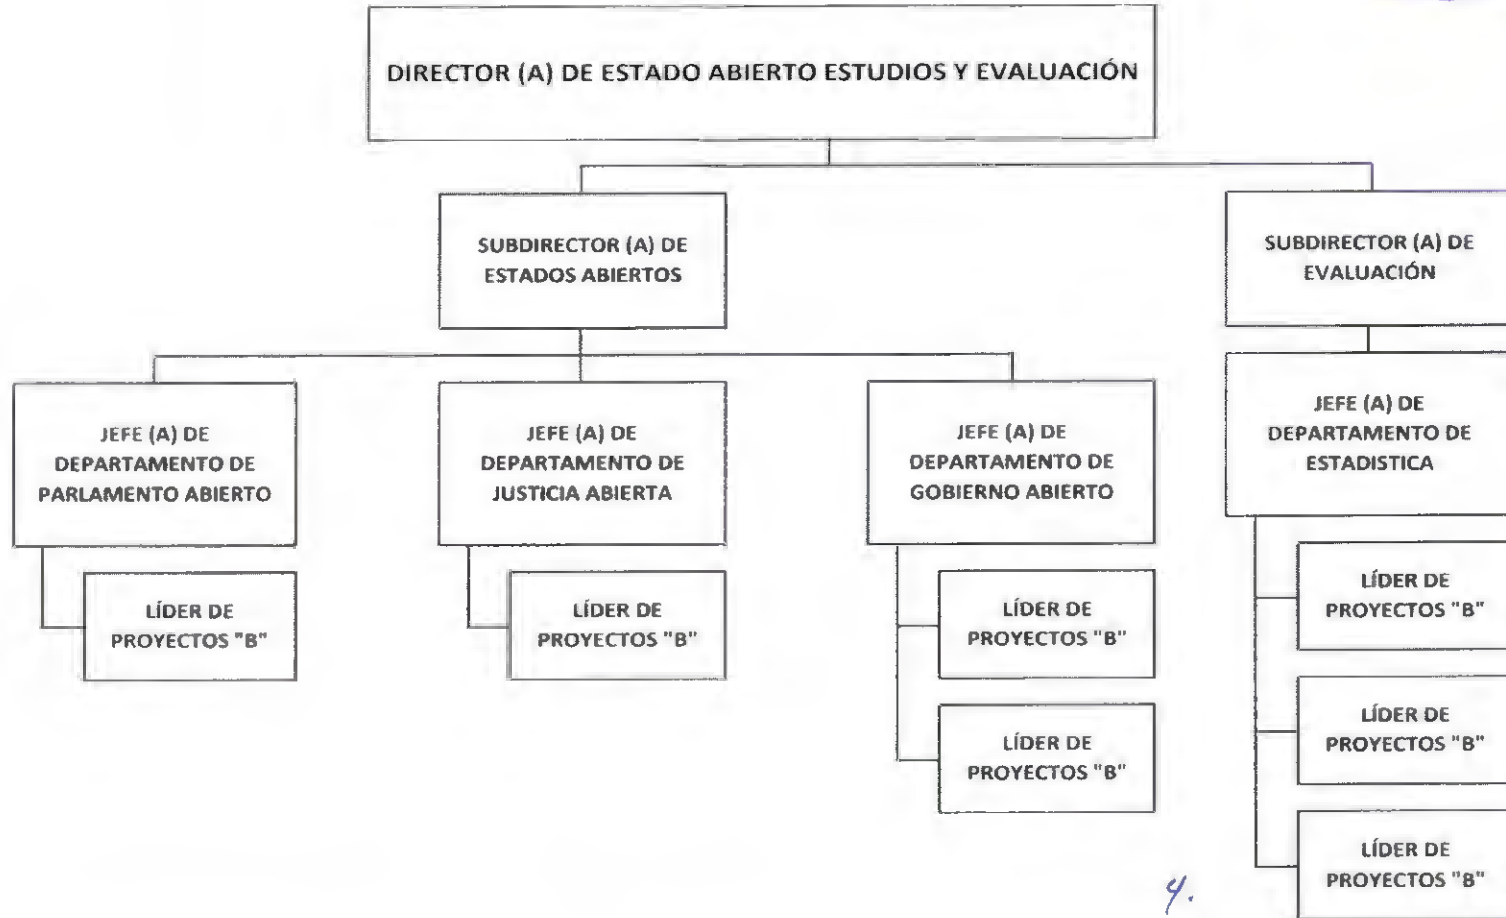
DIRECTOR (A) DE ESTADO ABIERTO ESTUDIOS Y EVALUACIÓN

SUBDIRECTOR (A) DE ESTADOS ABIERTOS

SUBDIRECTOR (A) DE EVALUACIÓN

JEFE (A) DE DEPARTAMENTO DE PARLAMENTO ABIERTO

LÍDER DE PROYECTOS "B"

JEFE (A) DE DEPARTAMENTO DE JUSTICIA ABIERTA

LÍDER DE PROYECTOS "B"

JEFE (A) DE DEPARTAMENTO DE GOBIERNO ABIERTO

LÍDER DE PROYECTOS "B"

LÍDER DE PROYECTOS "B"

JEFE (A) DE DEPARTAMENTO DE ESTADISTICA

LÍDER DE PROYECTOS "B"

LÍDER DE PROYECTOS "B"

LÍDER DE PROYECTOS "B"

4.